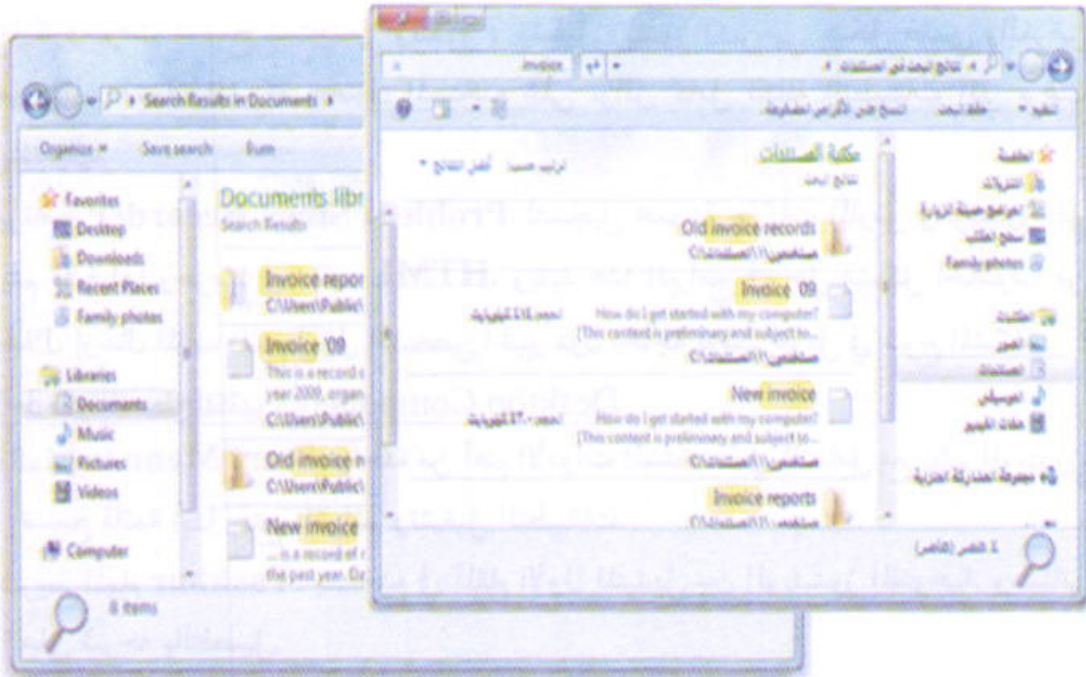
Search Results in Documents

Organize Save search Burn

Favorites
Desktop
Downloads
Recent Places
Family photos

Libraries
Documents
Music
Pictures
Videos

Computer

Documents libr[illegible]
Search Results

Invoice repor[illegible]
C:\Users\Public\

Invoice '09
This is a record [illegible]
year 2009, organ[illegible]
C:\Users\Public\

Old invoice r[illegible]
C:\Users\Public\

New invoice
... is a record of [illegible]
the past year. Da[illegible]

8 items

invoice

نتائج البحث في المستندات

تنظيم حفظ البحث النسخ على الأقراص المضغوطة

المفضلة
التنزيلات
المواقع الحديثة الزيارة
سطح المكتب
Family photos

المكتبات
الصور
المستندات
الموسيقى
ملفات الفيديو

مجموعة المشاركة المنزلية

مكتبة المستندات
نتائج البحث

ترتيب حسب: أفضل النتائج

Old invoice records
C:\المستخدمين\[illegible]

Invoice '09
How do I get started with my computer?
[This content is preliminary and subject to...
C:\المستخدمين\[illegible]
الحجم: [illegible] كيلوبايت

New invoice
How do I get started with my computer?
[This content is preliminary and subject to...
C:\المستخدمين\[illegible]
الحجم: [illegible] كيلوبايت

Invoice reports
C:\المستخدمين\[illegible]

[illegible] عنصر (قاصر)